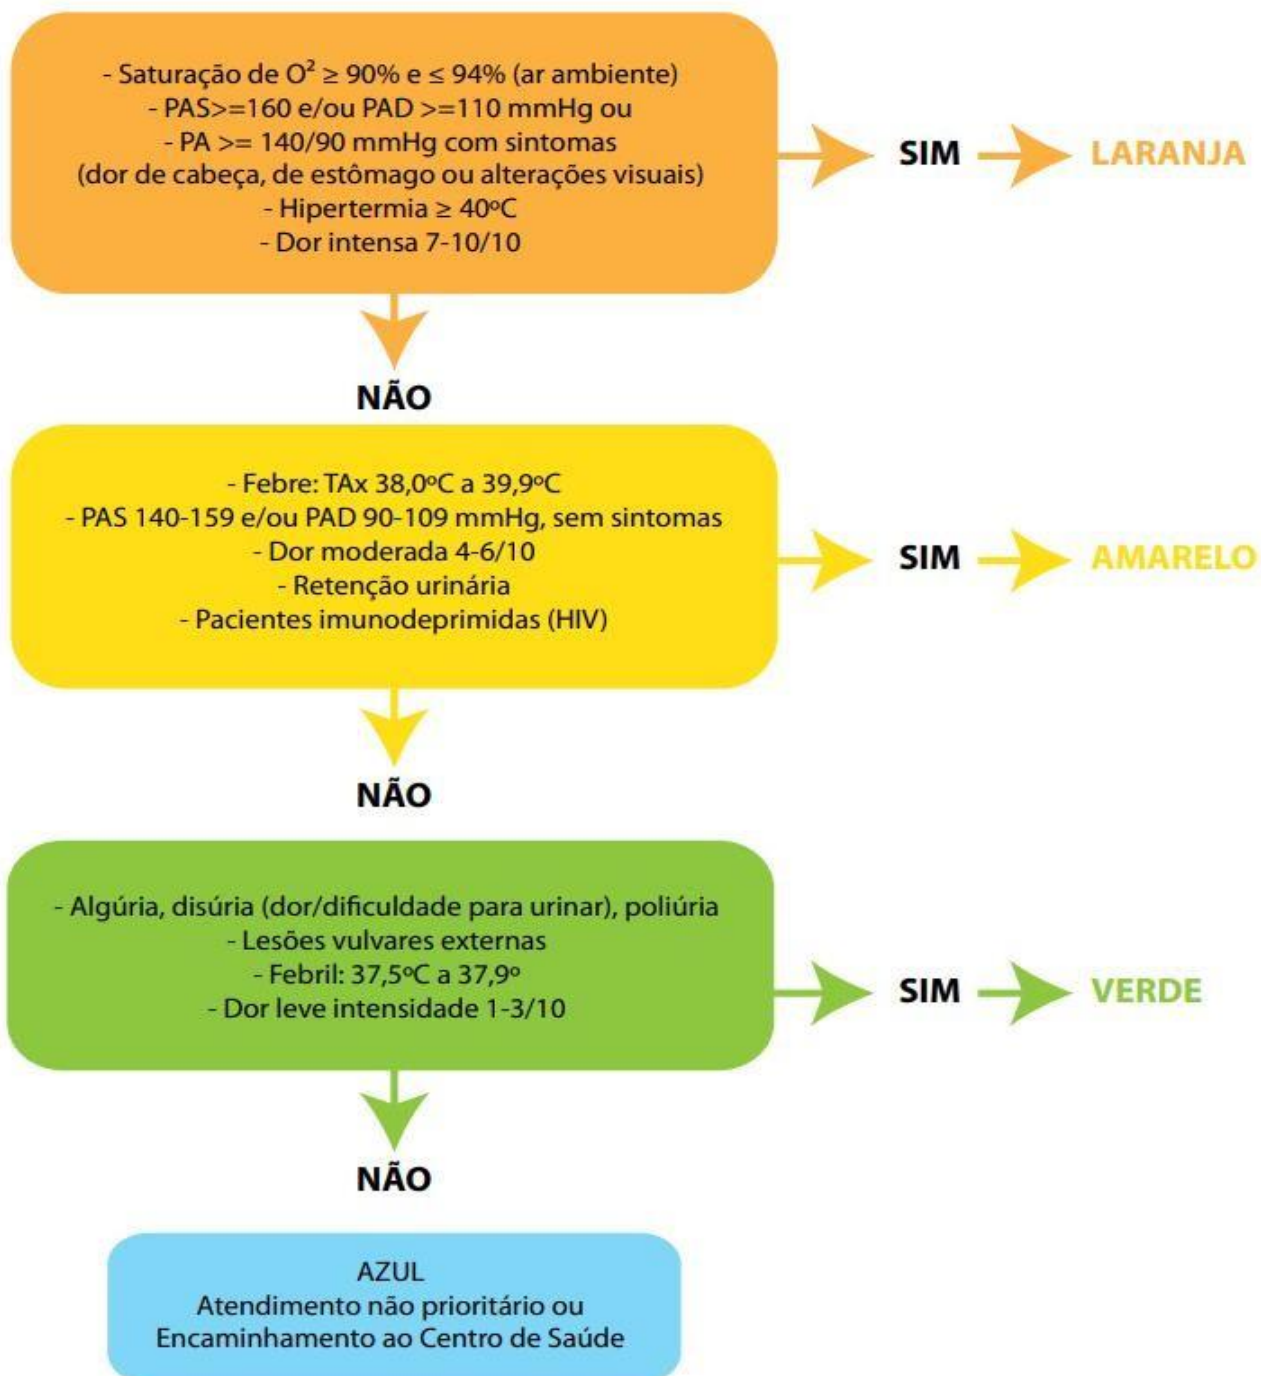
- Saturação de $O^2 \geq 90\%$ e $\leq 94\%$ (ar ambiente)
- PAS>=160 e/ou PAD >=110 mmHg ou
- PA >= 140/90 mmHg com sintomas
(dor de cabeça, de estômago ou alterações visuais)
- Hipertermia ≥ 40ºC
- Dor intensa 7-10/10

SIM

LARANJA

NÃO

- Febre: TAx 38,0ºC a 39,9ºC
- PAS 140-159 e/ou PAD 90-109 mmHg, sem sintomas
- Dor moderada 4-6/10
- Retenção urinária
- Pacientes imunodeprimidas (HIV)

SIM

AMARELO

NÃO

- Algúria, disúria (dor/dificuldade para urinar), poliúria
- Lesões vulvares externas
- Febril: 37,5ºC a 37,9º
- Dor leve intensidade 1-3/10

SIM

VERDE

NÃO

AZUL
Atendimento não prioritário ou
Encaminhamento ao Centro de Saúde